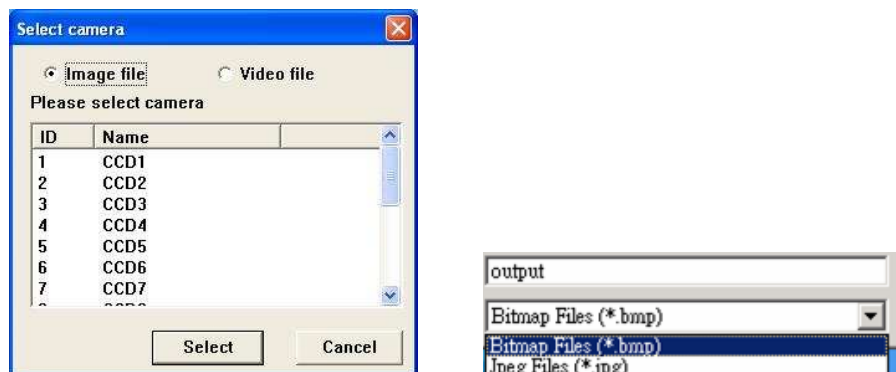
Select camera

Image file Video file

Please select camera

| ID | Name |
|---|---|
| 1 | CCD1 |
| 2 | CCD2 |
| 3 | CCD3 |
| 4 | CCD4 |
| 5 | CCD5 |
| 6 | CCD6 |
| 7 | CCD7 |
| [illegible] | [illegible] |

Select Cancel

output

Bitmap Files (*.bmp)

Bitmap Files (*.bmp)

Jpeg Files (*.jpg)